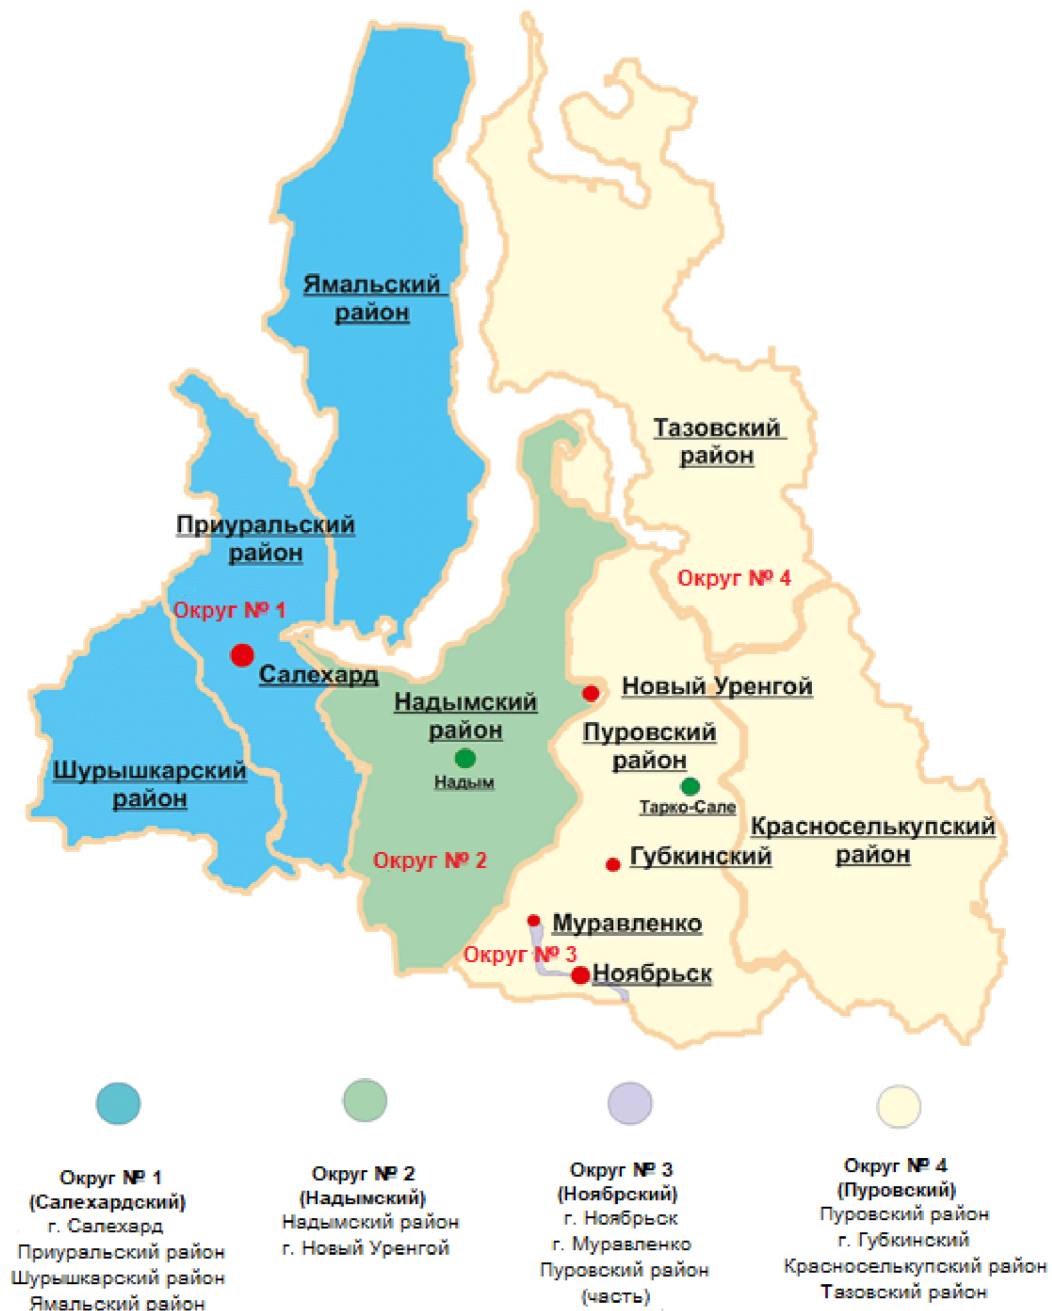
Ямальский район

Тазовский район

Приуральский район

Округ № 1

Округ № 4

Салехард

Новый Уренгой

Надымский район

Надым

Пуровский район

Тарко-Сале

Шурышкарский район

Красноселькупский район

Округ № 2

Губкинский

Муравленко

Округ № 3

Ноябрьск

Округ № 1 (Салехардский)
г. Салехард
Приуральский район
Шурышкарский район
Ямальский район

Округ № 2 (Надымский)
Надымский район
г. Новый Уренгой

Округ № 3 (Ноябрский)
г. Ноябрьск
г. Муравленко
Пуровский район (часть)

Округ № 4 (Пуровский)
Пуровский район
г. Губкинский
Красноселькупский район
Тазовский район